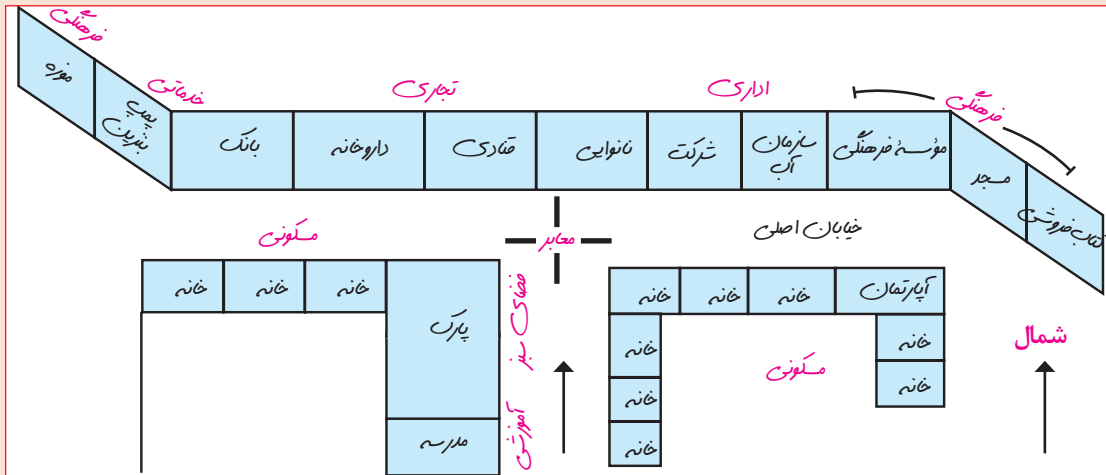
فرهنگی
موزه
خدماتی
پمپ بنزین
تجاری
اداری
فرهنگی
بانک
داروخانه
قنادی
نانوایی
شرکت
سازمان آب
مؤسسهٔ فرهنگی
مسجد
کتاب‌فروشی
خیابان اصلی
مسکونی
معابر
خانه
خانه
خانه
فضای سبز
پارک
آموزشی
مدرسه
آپارتمان
خانه
خانه
خانه
خانه
خانه
خانه
خانه
مسکونی
شمال